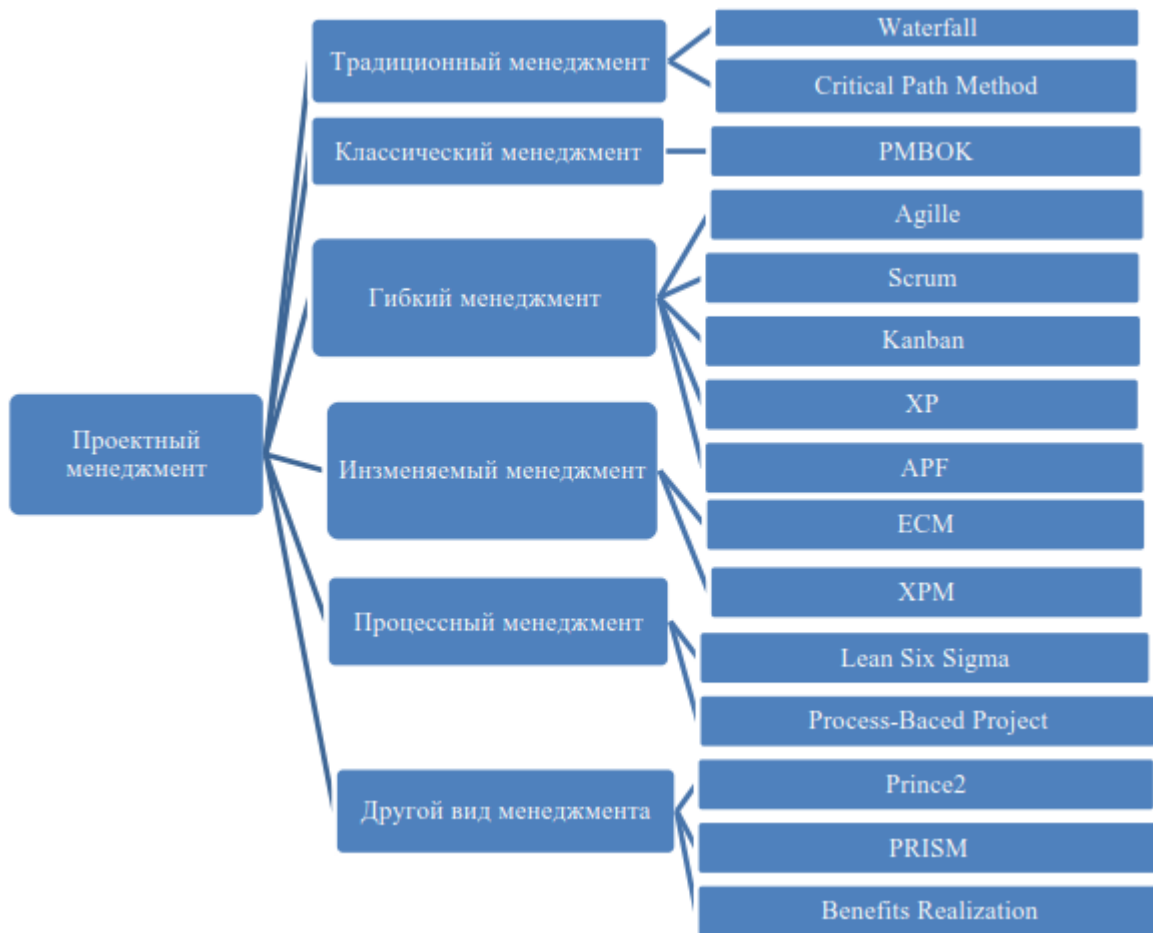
Проектный менеджмент

Традиционный менеджмент

Waterfall

Critical Path Method

Классический менеджмент

PMBOK

Гибкий менеджмент

Agille

Scrum

Kanban

XP

APF

Инзменяемый менеджмент

ECM

XPM

Процессный менеджмент

Lean Six Sigma

Process-Baced Project

Другой вид менеджмента

Prince2

PRISM

Benefits Realization